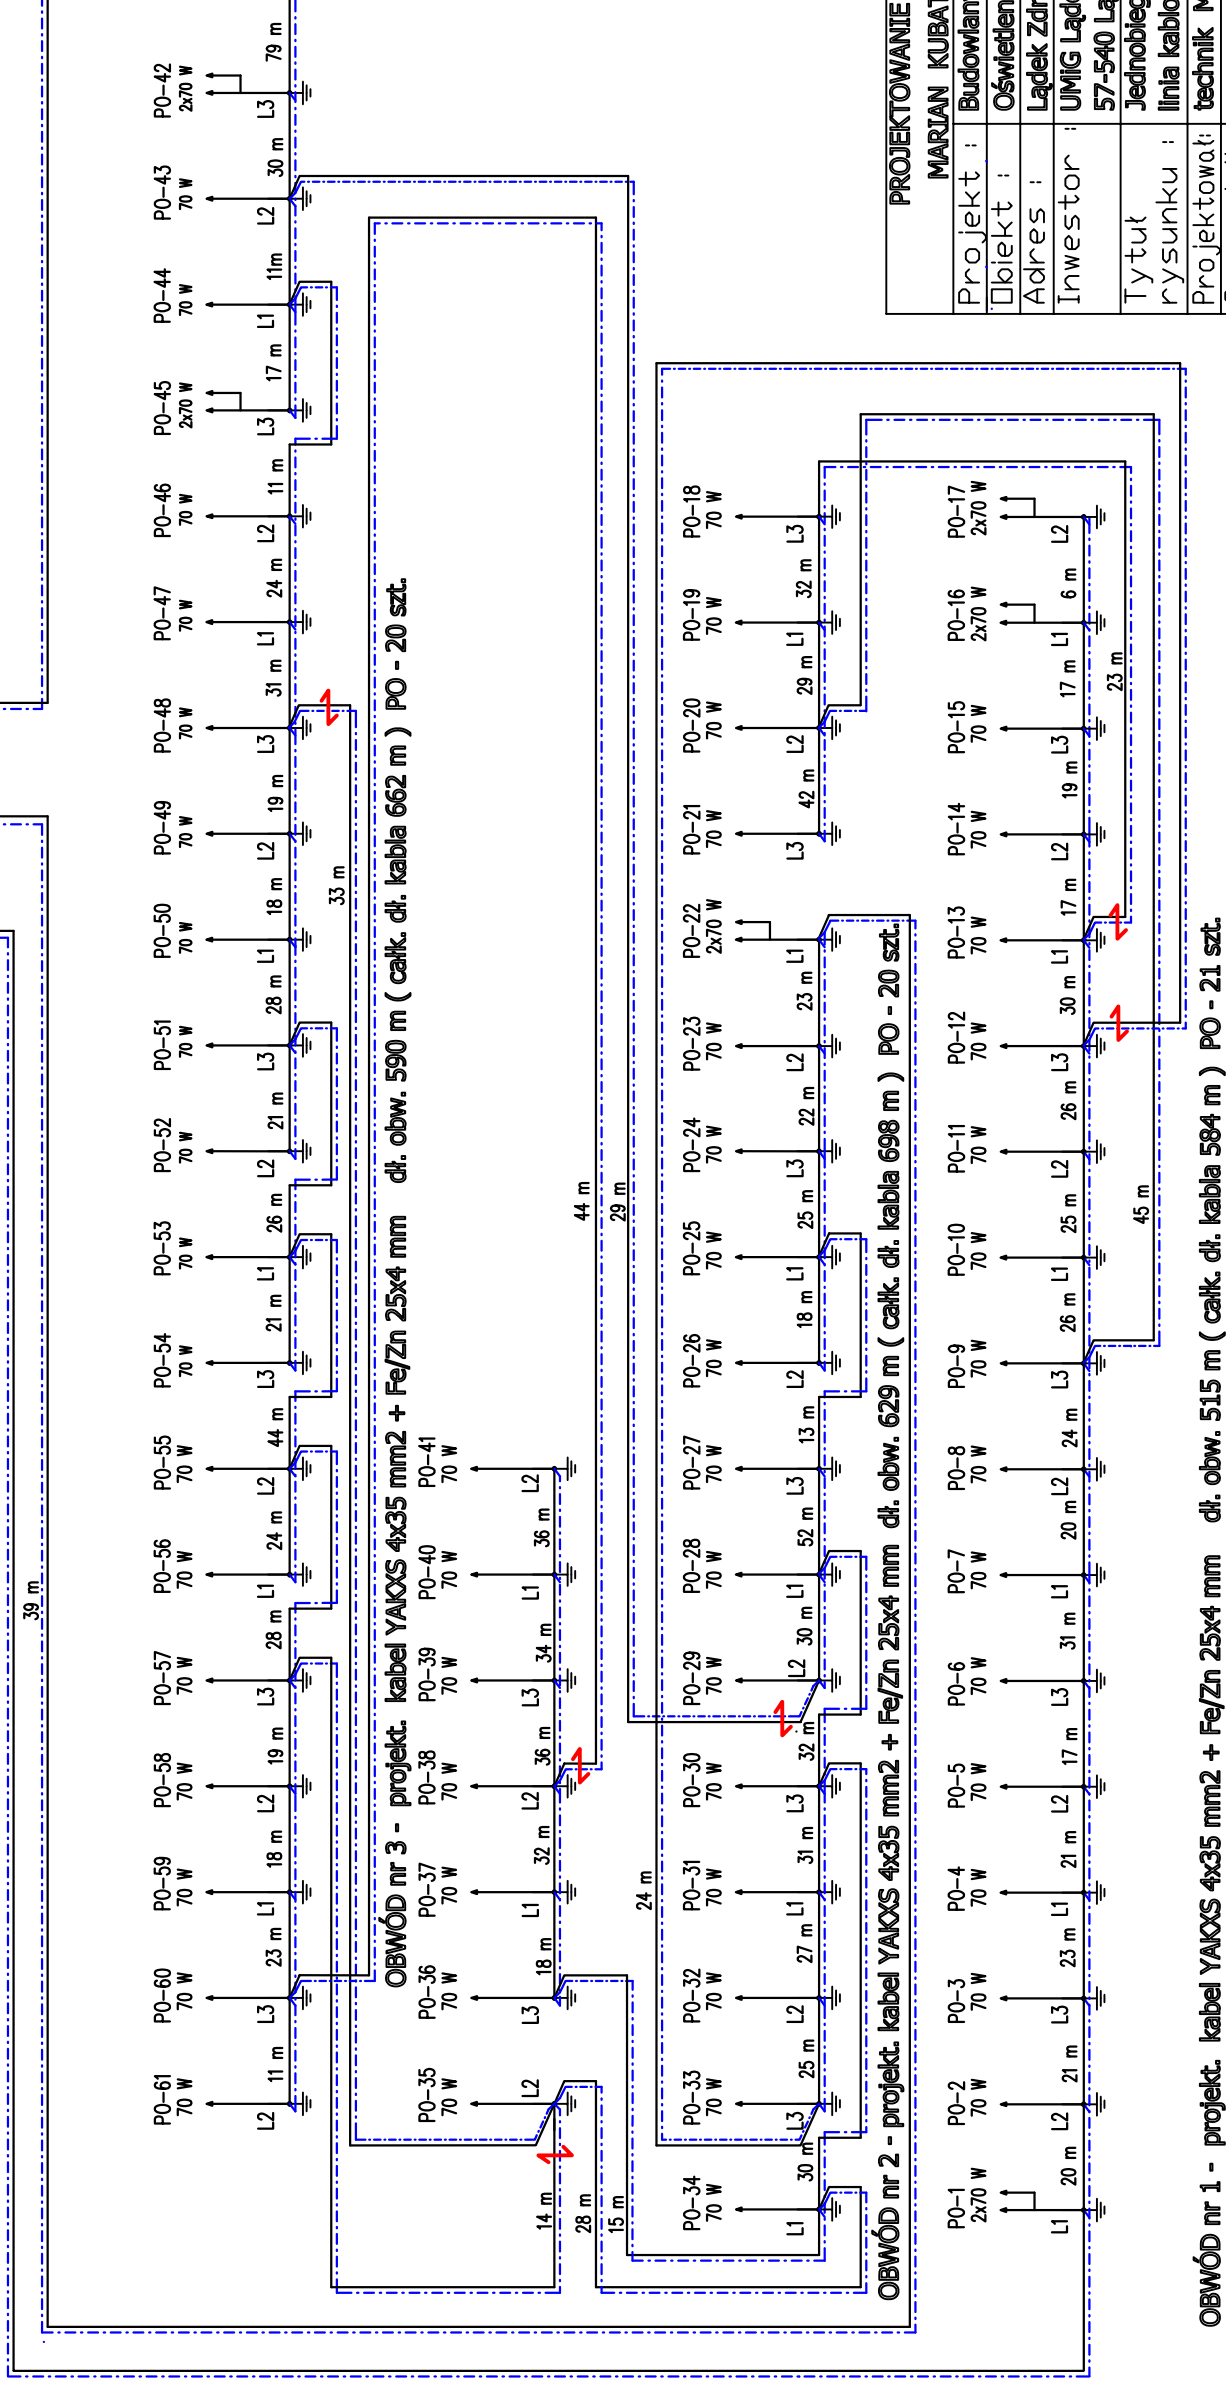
PROJEKTOWANIE
MARIAN KUBAT
Projekt : Budowlan
Obiekt : Oświetlen
Adres : Lądek Zdr
Inwestor : UMiG Ląd
57-540 Lą
Tytuł rysunku : Jednobieg linia kablo
Projektował: technik M

OBWÓD nr 3 - projekt. kabel YAKXS 4x35 mm2 + Fe/Zn 25x4 mm dł. obw. 590 m ( całk. dł. kabla 662 m ) PO - 20 szt.

PO-42 2x70 W L3 79 m
PO-43 70 W L2 30 m
PO-44 70 W L1 11m
PO-45 2x70 W L3 17 m
PO-46 70 W L2 11 m
PO-47 70 W L1 24 m
PO-48 70 W L3 31 m
PO-49 70 W L2 19 m
PO-50 70 W L1 18 m
PO-51 70 W L3 28 m
PO-52 70 W L2 21 m
PO-53 70 W L1 26 m
PO-54 70 W L3 21 m
PO-55 70 W L2 44 m
PO-56 70 W L1 24 m
PO-57 70 W L3 28 m
PO-58 70 W L2 19 m
PO-59 70 W L1 18 m
PO-60 70 W L3 23 m
PO-61 70 W L2 11 m
33 m
39 m
PO-41 70 W L2
PO-40 70 W L1 36 m
PO-39 70 W L3 34 m
PO-38 70 W L2 36 m
PO-37 70 W L1 32 m
PO-36 70 W L3 18 m
PO-35 70 W L2
14 m 28 m 15 m
44 m
29 m
24 m

OBWÓD nr 2 - projekt. kabel YAKXS 4x35 mm2 + Fe/Zn 25x4 mm dł. obw. 629 m ( całk. dł. kabla 698 m ) PO - 20 szt.

PO-18 70 W L3
PO-19 70 W L1 32 m
PO-20 70 W L2 29 m
PO-21 70 W L3 42 m
PO-22 2x70 W L1
PO-23 70 W L2 23 m
PO-24 70 W L3 22 m
PO-25 70 W L1 25 m
PO-26 70 W L2 18 m
PO-27 70 W L3 13 m
PO-28 70 W L1 52 m
PO-29 70 W L2 30 m
PO-30 70 W L3 32 m
PO-31 70 W L1 31 m
PO-32 70 W L2 27 m
PO-33 70 W L3 25 m
PO-34 70 W L1 30 m

OBWÓD nr 1 - projekt. kabel YAKXS 4x35 mm2 + Fe/Zn 25x4 mm dł. obw. 515 m ( całk. dł. kabla 584 m ) PO - 21 szt.

PO-17 2x70 W L2
PO-16 2x70 W L1 6 m
PO-15 70 W L3 17 m
23 m
PO-14 70 W L2 19 m
PO-13 70 W L1 17 m
PO-12 70 W L3 30 m
PO-11 70 W L2 26 m
PO-10 70 W L1 25 m
45 m
PO-9 70 W L3 26 m
PO-8 70 W L2 24 m
PO-7 70 W L1 20 m
PO-6 70 W L3 31 m
PO-5 70 W L2 17 m
PO-4 70 W L1 21 m
PO-3 70 W L3 23 m
PO-2 70 W L2 21 m
PO-1 2x70 W L1 20 m